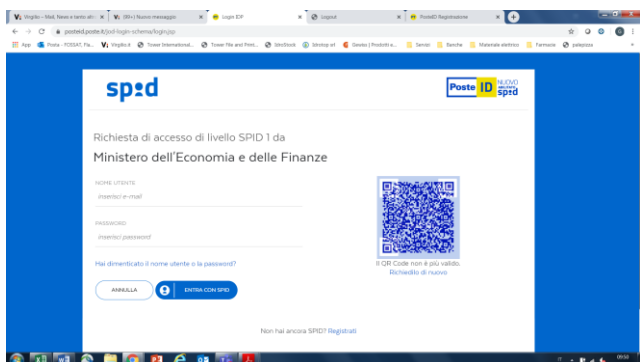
Virgilio – Mail, News e tanto alt | (99+) Nuovo messaggio | Login IDP | Logout | PosteID Registrazione

posteid.poste.it/jod-login-schema/login.jsp

App | Poste - FOSSAT, Pie... | Virgilio.it | Tower International... | Tower file and Print... | Idmibook | Idoctop.it | Gesdoc | Prodotti e... | Servizi | Banche | Materiale elettrico | Farmacie | paleposta

spid

Poste ID NUOVO spid

Richiesta di accesso di livello SPID 1 da

Ministero dell'Economia e delle Finanze

NOME UTENTE

inserisci e-mail

PASSWORD

inserisci password

Hai dimenticato il nome utente o la password?

Il QR Code non è più valido. Richiedilo di nuovo

ANNULLA

ENTRA CON SPID

Non hai ancora SPID? Registrati

09:55